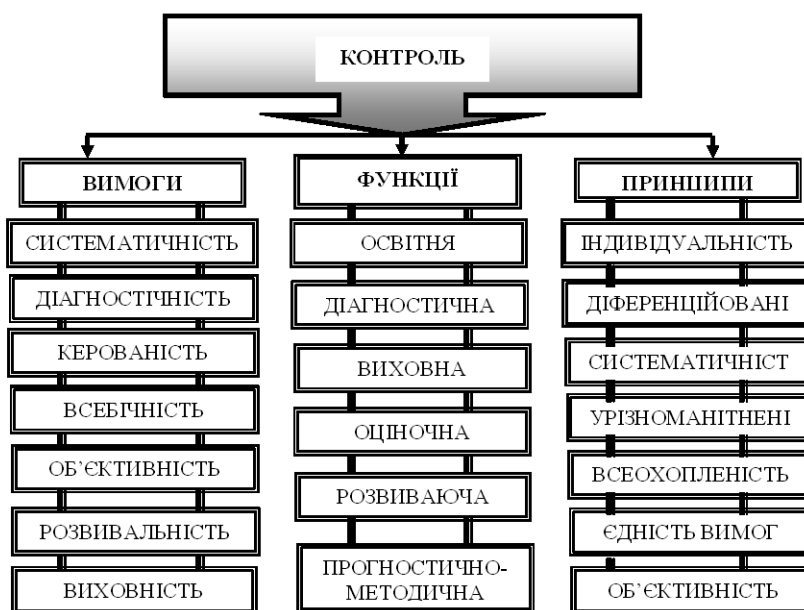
КОНТРОЛЬ

ВИМОГИ

СИСТЕМАТИЧНІСТЬ

ДІАГНОСТІЧНІСТЬ

КЕРОВАНІСТЬ

ВСЕБІЧНІСТЬ

ОБ'ЄКТИВНІСТЬ

РОЗВИВАЛЬНІСТЬ

ВИХОВНІСТЬ

ФУНКЦІЇ

ОСВІТНЯ

ДІАГНОСТИЧНА

ВИХОВНА

ОЦІНОЧНА

РОЗВИВАЮЧА

ПРОГНОСТИЧНО-МЕТОДИЧНА

ПРИНЦИПИ

ІНДИВІДУАЛЬНІСТЬ

ДІФЕРЕНЦІЙОВАНІ

СИСТЕМАТИЧНІСТ

УРІЗНОМАНІТНЕНІ

ВСЕОХОПЛЕНІСТЬ

ЄДНІСТЬ ВИМОГ

ОБ'ЄКТИВНІСТЬ